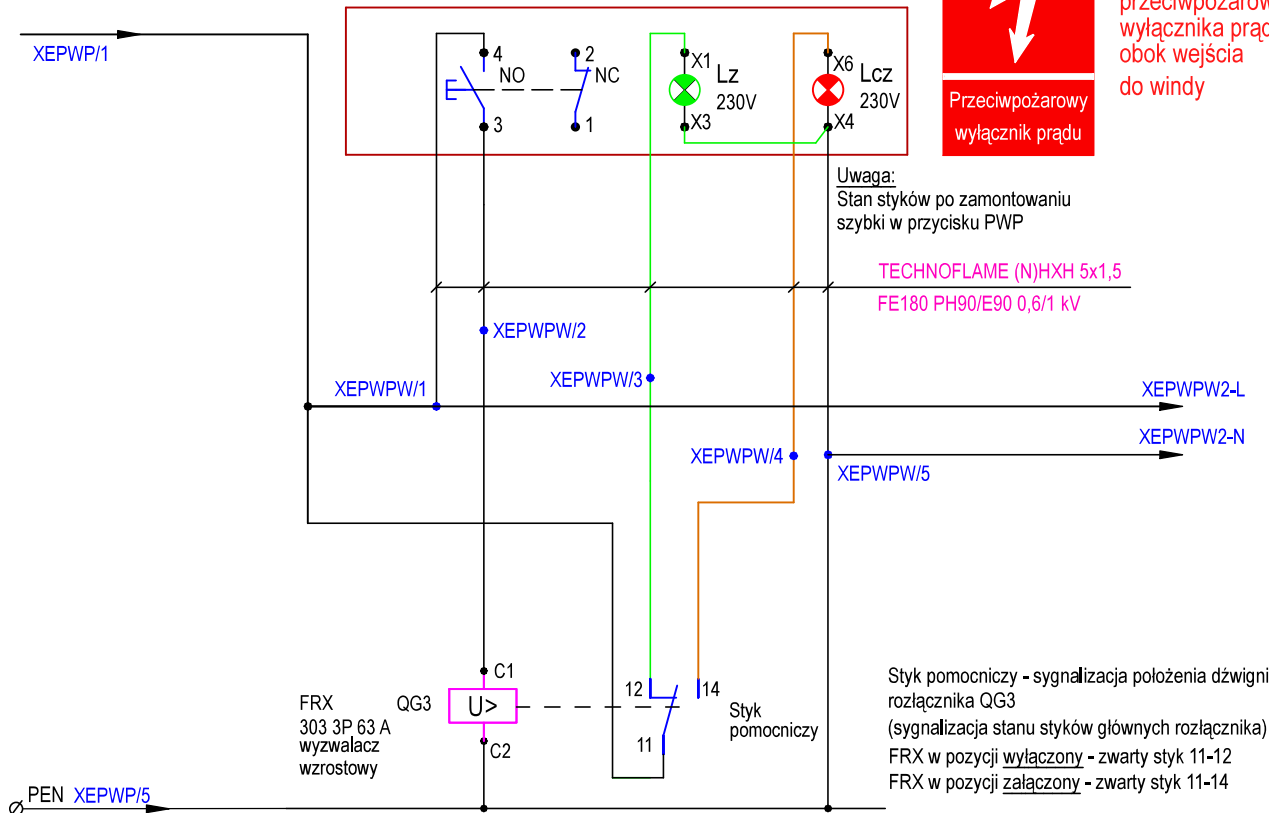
XEPWP/1

4
NO
3
2
NC
1
X1
Lz
230V
X3
X6
Lcz
230V
X4

Przeciwpożarowy wyłącznik prądu

przeciwpożarow
wyłącznika prąd
obok wejścia
do windy

Uwaga:
Stan styków po zamontowaniu szybki w przycisku PWP

TECHNOFLAME (N)HXH 5x1,5
FE180 PH90/E90 0,6/1 kV

XEPWPW/2
XEPWPW/3
XEPWPW/1
XEPWPW2-L
XEPWPW2-N
XEPWPW/4
XEPWPW/5

C1
FRX
303 3P 63 A
wyzwalacz
wzrostowy
QG3
U>
C2
12
14
11
Styk
pomocniczy

Styk pomocniczy - sygnalizacja położenia dźwigni rozłącznika QG3
(sygnalizacja stanu styków głównych rozłącznika)
FRX w pozycji wyłączony - zwarty styk 11-12
FRX w pozycji załączony - zwarty styk 11-14

PEN XEPWP/5